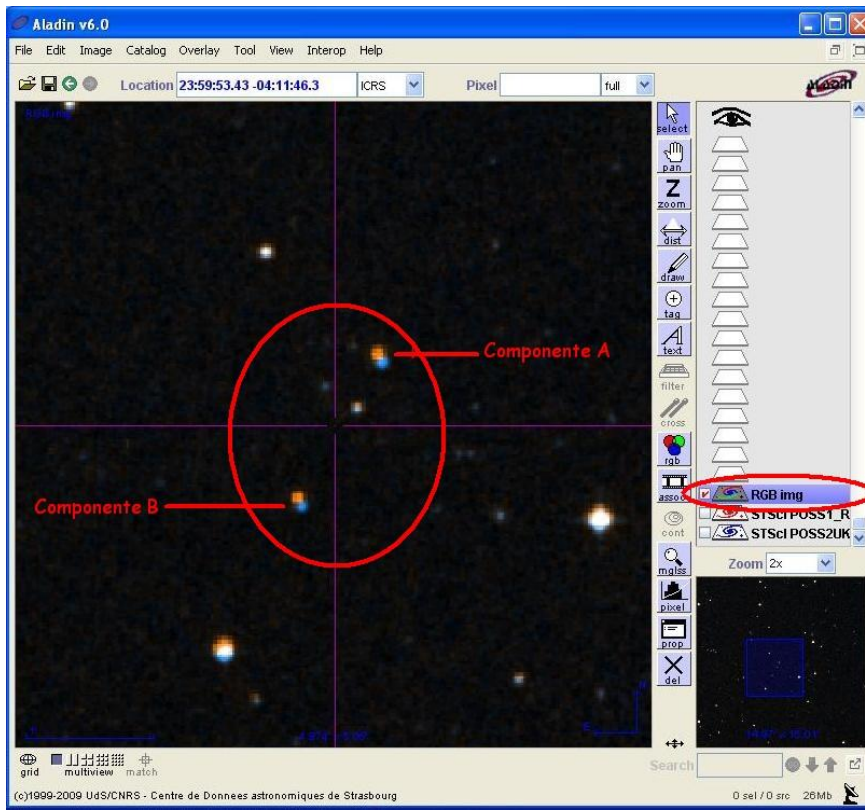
Aladin v6.0

File Edit Image Catalog Overlay Tool View Interop Help

Location 23:59:53.43 -04:11:46.3 ICRS

Pixel full

Aladin

RGB img

select
pan
zoom
dist
draw
tag
text
filter
cross
rgb
assoc
cont
mglss
pixel
prop
del

Componente A

Componente B

RGB img
STScI POSS1_R
STScI POSS2UK

Zoom 2x

grid multiview match

Search

(c)1999-2009 UdS/CNRS - Centre de Donnees astronomiques de Strasbourg

0 sel / 0 src 26Mb